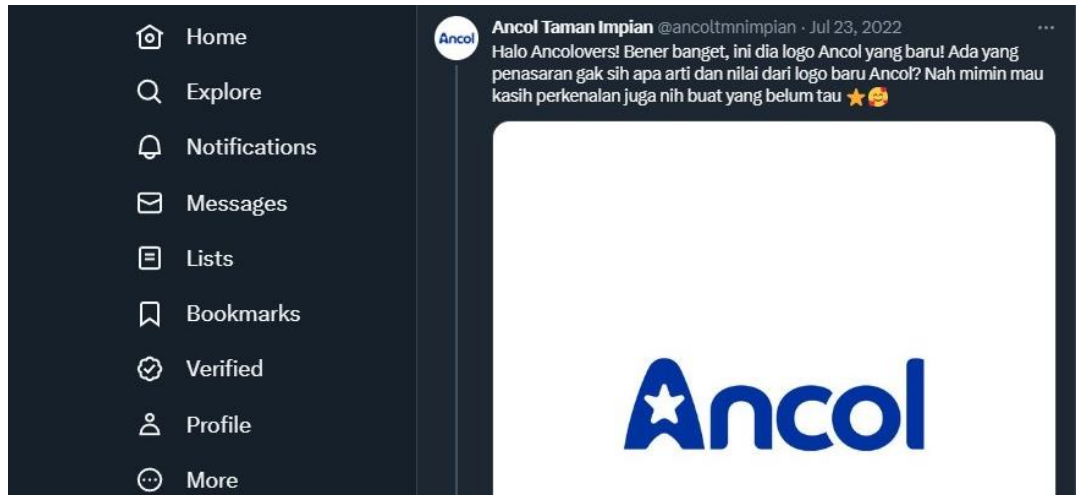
Home

Explore

Notifications

Messages

Lists

Bookmarks

Verified

Profile

More

Ancol

Ancol Taman Impian @ancoltmnimpian · Jul 23, 2022

···

Halo Ancolovers! Bener banget, ini dia logo Ancol yang baru! Ada yang penasaran gak sih apa arti dan nilai dari logo baru Ancol? Nah mimin mau kasih perkenalan juga nih buat yang belum tau ⭐🥰

Ancol